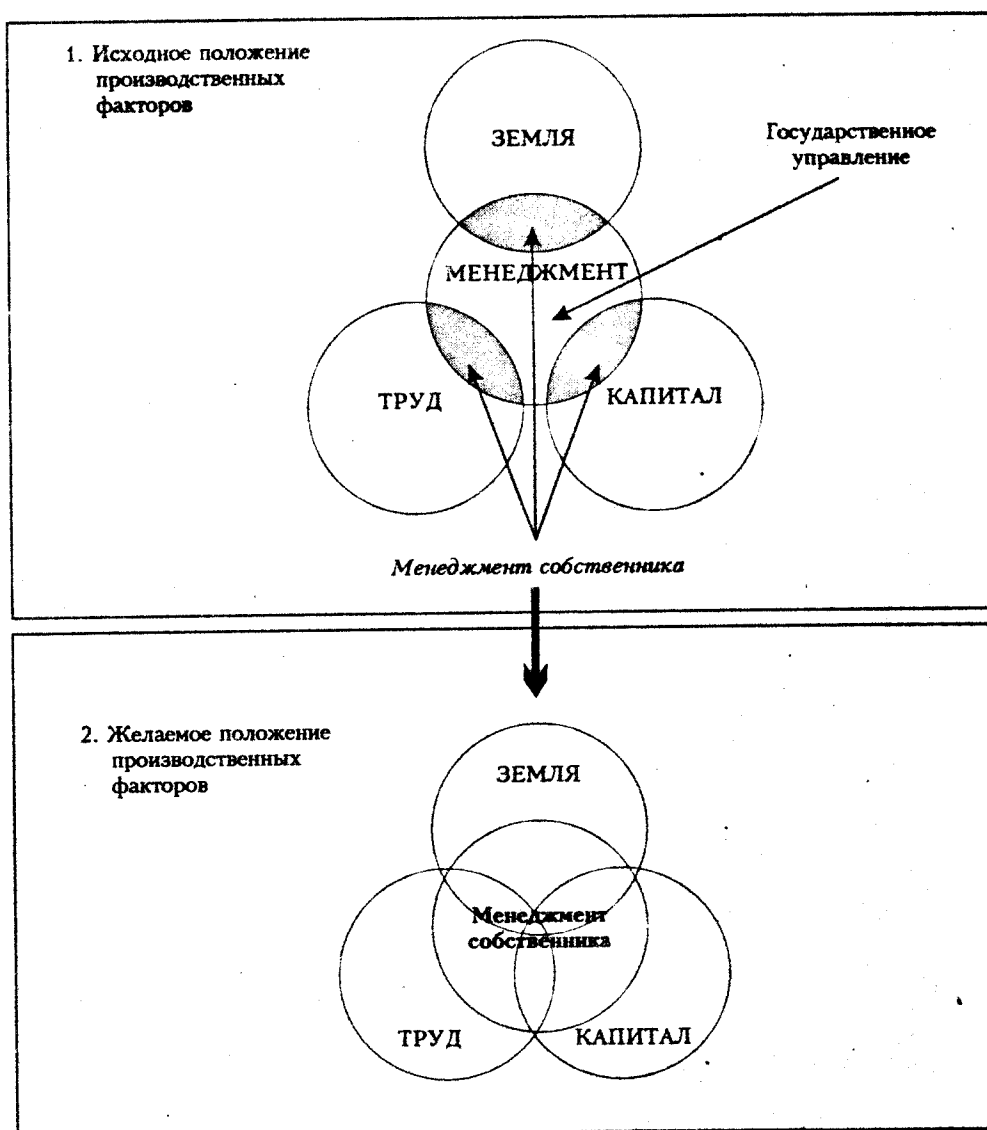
1. Исходное положение производственных факторов

ЗЕМЛЯ

Государственное управление

МЕНЕДЖМЕНТ

ТРУД

КАПИТАЛ

Менеджмент собственника

2. Желаемое положение производственных факторов

ЗЕМЛЯ

Менеджмент собственника

ТРУД

КАПИТАЛ